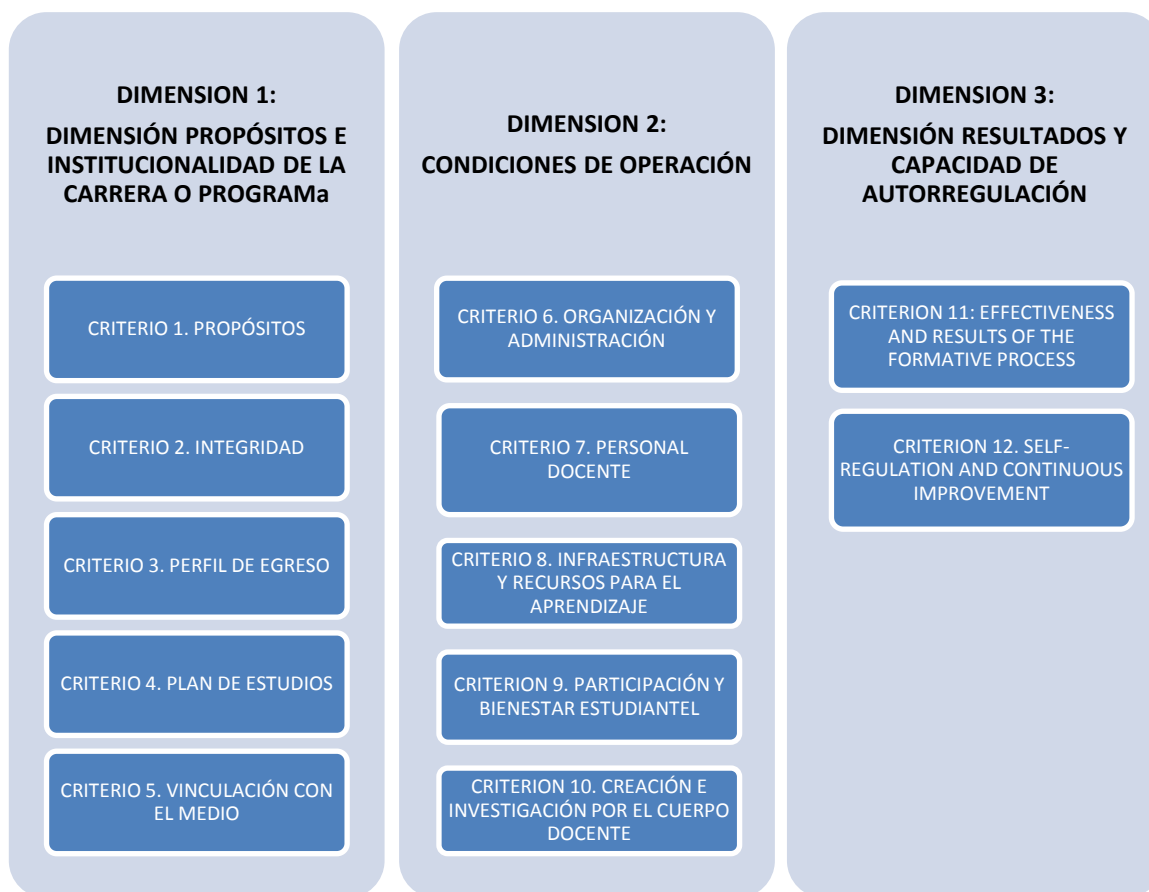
DIMENSION 1:

DIMENSIÓN PROPÓSITOS E INSTITUCIONALIDAD DE LA CARRERA O PROGRAMa

CRITERIO 1. PROPÓSITOS

CRITERIO 2. INTEGRIDAD

CRITERIO 3. PERFIL DE EGRESO

CRITERIO 4. PLAN DE ESTUDIOS

CRITERIO 5. VINCULACIÓN CON EL MEDIO

DIMENSION 2:

CONDICIONES DE OPERACIÓN

CRITERIO 6. ORGANIZACIÓN Y ADMINISTRACIÓN

CRITERIO 7. PERSONAL DOCENTE

CRITERIO 8. INFRAESTRUCTURA Y RECURSOS PARA EL APRENDIZAJE

CRITERION 9. PARTICIPACIÓN Y BIENESTAR ESTUDIANTEL

CRITERION 10. CREACIÓN E INVESTIGACIÓN POR EL CUERPO DOCENTE

DIMENSION 3:

DIMENSIÓN RESULTADOS Y CAPACIDAD DE AUTORREGULACIÓN

CRITERION 11: EFFECTIVENESS AND RESULTS OF THE FORMATIVE PROCESS

CRITERION 12. SELF-REGULATION AND CONTINUOUS IMPROVEMENT